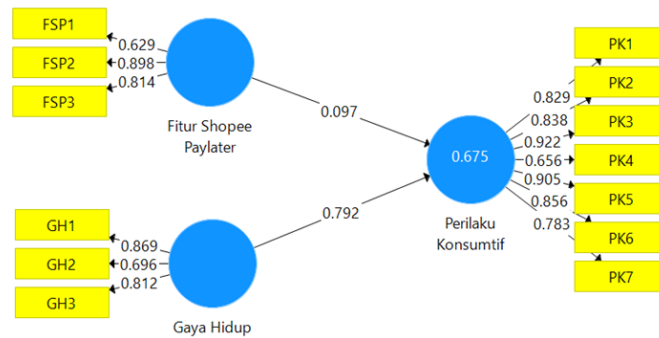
FSP1
0.629
FSP2
0.898
FSP3
0.814
Fitur Shopee Paylater
0.097
GH1
0.869
GH2
0.696
GH3
0.812
Gaya Hidup
0.792
0.675
Perilaku Konsumtif
0.829
0.838
0.922
0.656
0.905
0.856
0.783
PK1
PK2
PK3
PK4
PK5
PK6
PK7